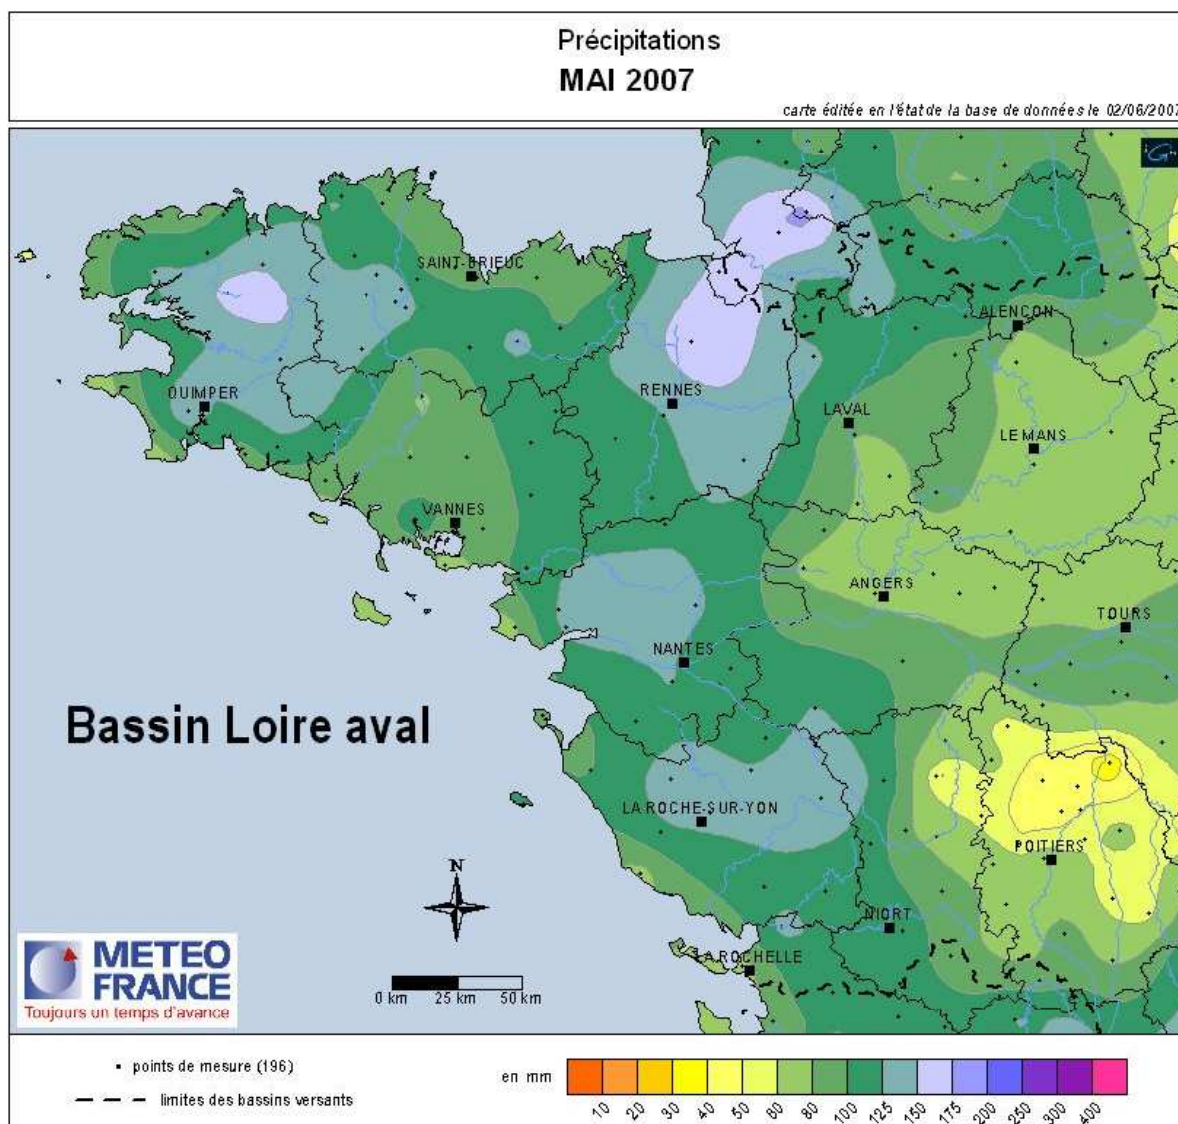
Précipitations
MAI 2007

carte éditée en l'état de la base de données le 02/06/2007

SAINT-BRIEUC
QUIMPER
RENNES
LAVAL
ALENCON
LE MANS
VANNES
ANGERS
TOURS
NANTES
LA ROCHE-SUR-YON
POITIERS
NIORT
LA ROCHELLE

Bassin Loire aval

N

0 km 25 km 50 km

METEO FRANCE
Toujours un temps d'avance

• points de mesure (196)
limites des bassins versants

en mm
10 20 30 40 50 60 80 100 125 150 175 200 250 300 400